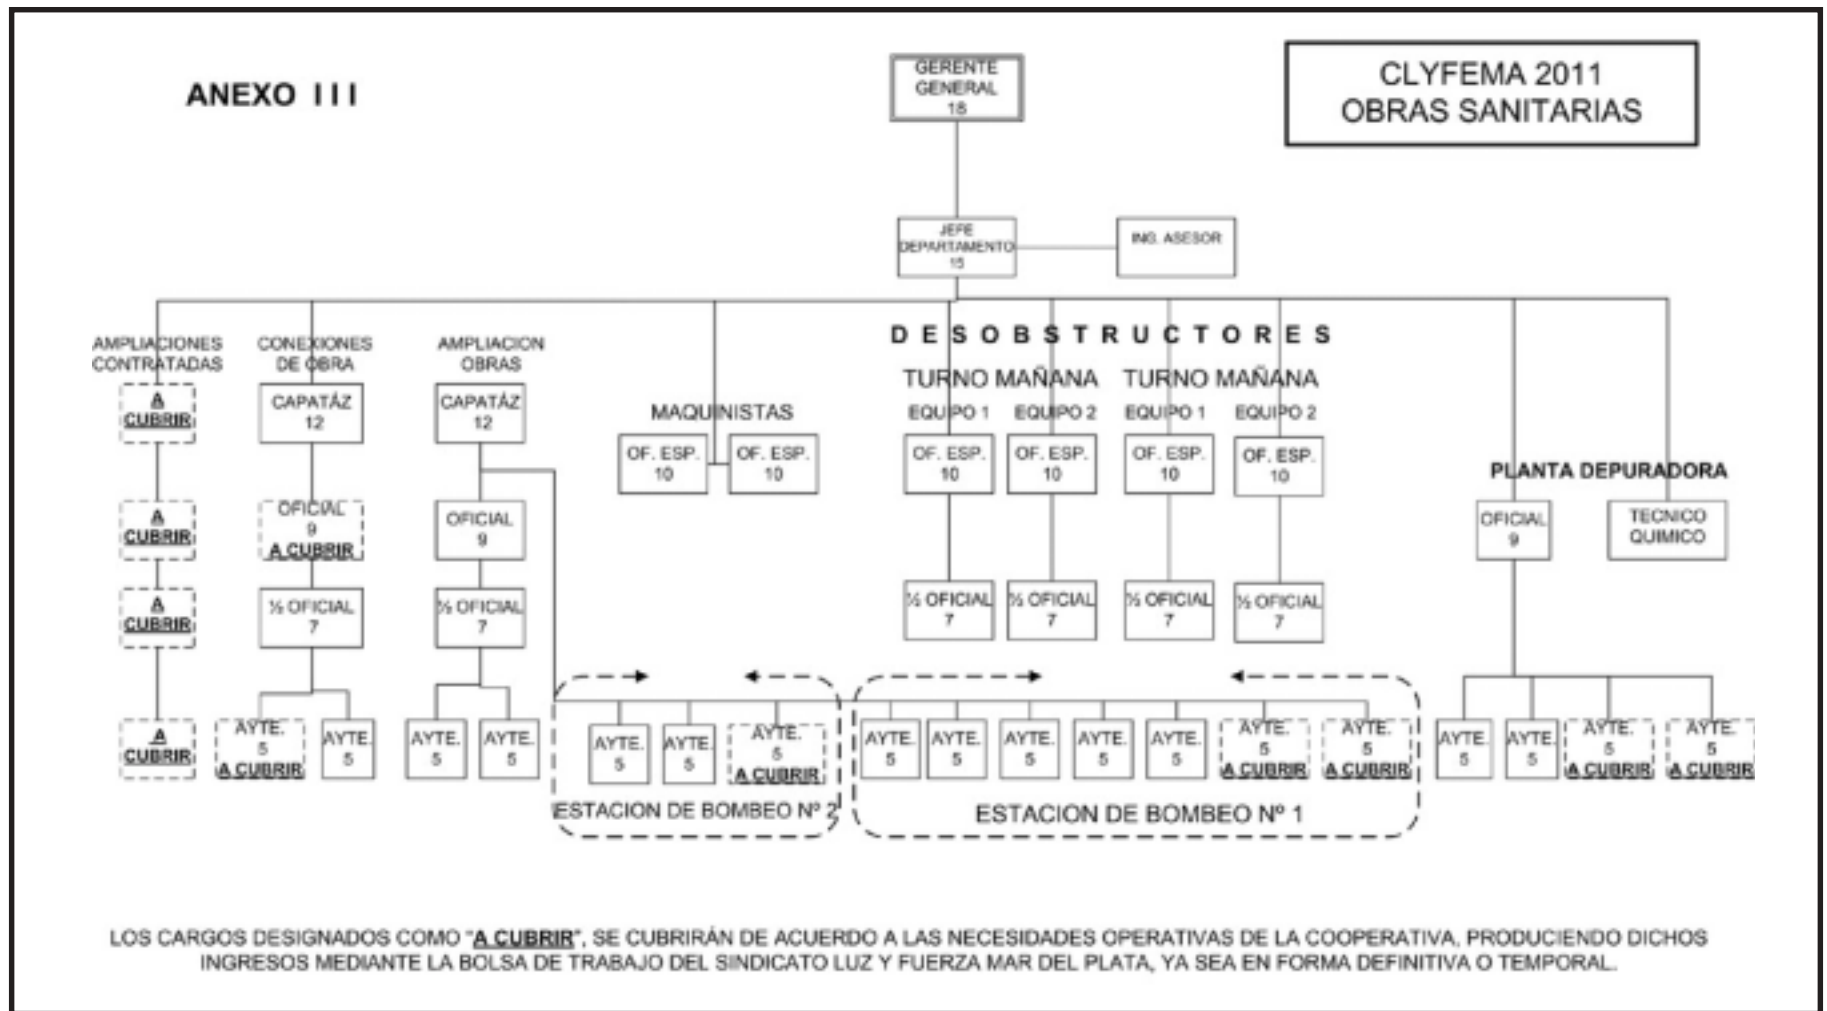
ANEXO III

CLYFEMA 2011
OBRAS SANITARIAS

GERENTE GENERAL
18

JEFE DEPARTAMENTO
15

ING. ASESOR

AMPLIACIONES CONTRATADAS

A CUBRIR

A CUBRIR

A CUBRIR

A CUBRIR

CONEXIONES DE OBRA

CAPATÁZ
12

OFICIAL
9
A CUBRIR

½ OFICIAL
7

AYTE.
5
A CUBRIR

AYTE.
5

AMPLIACION OBRAS

CAPATÁZ
12

OFICIAL
9

½ OFICIAL
7

AYTE.
5

AYTE.
5

MAQUINISTAS

OF. ESP.
10

OF. ESP.
10

D E S O B S T R U C T O R E S

TURNO MAÑANA

EQUIPO 1

OF. ESP.
10

½ OFICIAL
7

EQUIPO 2

OF. ESP.
10

½ OFICIAL
7

TURNO MAÑANA

EQUIPO 1

OF. ESP.
10

½ OFICIAL
7

EQUIPO 2

OF. ESP.
10

½ OFICIAL
7

AYTE.
5

AYTE.
5

AYTE.
5
A CUBRIR

ESTACION DE BOMBEO Nº 2

AYTE.
5

AYTE.
5

AYTE.
5

AYTE.
5

AYTE.
5

AYTE.
5
A CUBRIR

AYTE.
5
A CUBRIR

ESTACION DE BOMBEO Nº 1

PLANTA DEPURADORA

OFICIAL
9

TECNICO QUIMICO

AYTE.
5

AYTE.
5

AYTE.
5
A CUBRIR

AYTE.
5
A CUBRIR

LOS CARGOS DESIGNADOS COMO "A CUBRIR", SE CUBRIRÁN DE ACUERDO A LAS NECESIDADES OPERATIVAS DE LA COOPERATIVA, PRODUCIENDO DICHOS INGRESOS MEDIANTE LA BOLSA DE TRABAJO DEL SINDICATO LUZ Y FUERZA MAR DEL PLATA, YA SEA EN FORMA DEFINITIVA O TEMPORAL.